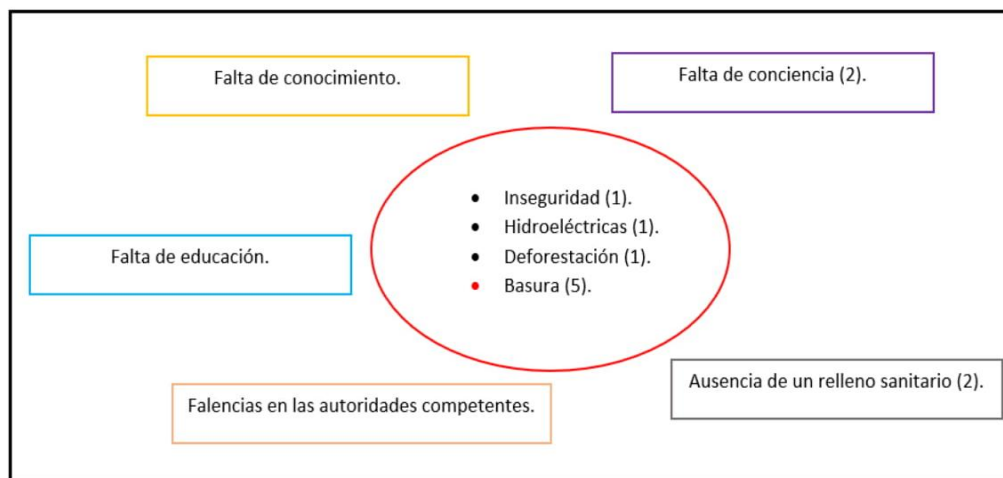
Falta de conocimiento.

Falta de conciencia (2).

- Inseguridad (1).
- Hidroeléctricas (1).
- Deforestación (1).
- Basura (5).

Falta de educación.

Falencias en las autoridades competentes.

Ausencia de un relleno sanitario (2).